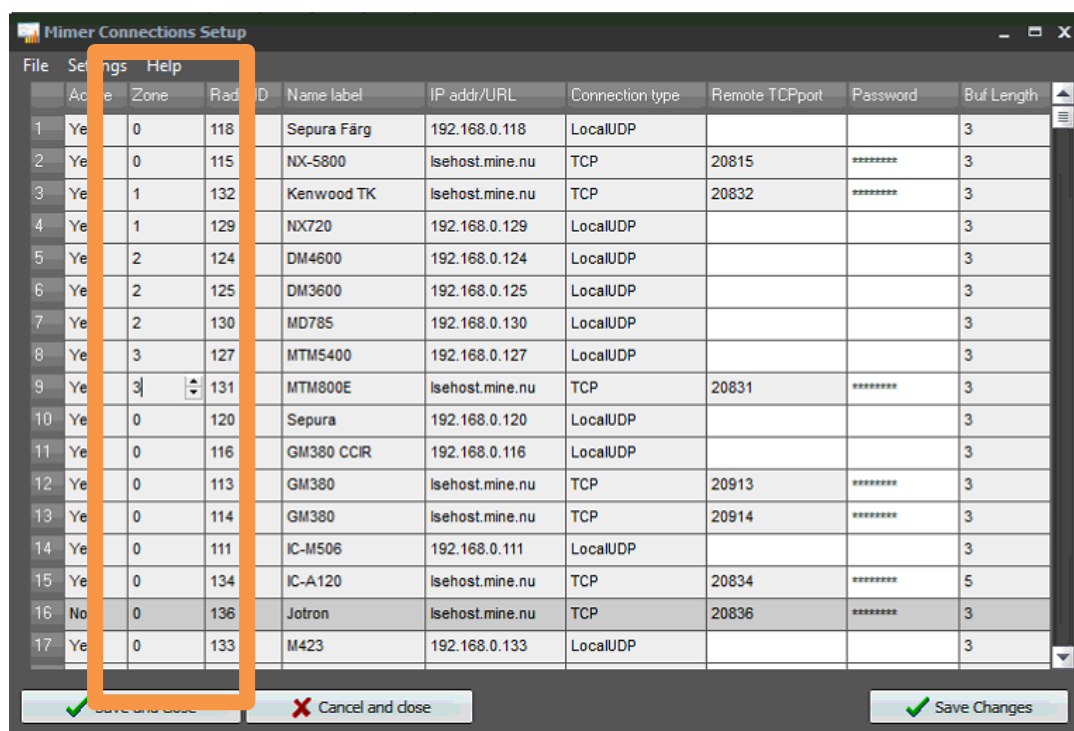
Mimer Connections Setup

File Se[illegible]ngs Help

| | Ac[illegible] | Zone | Rad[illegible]D | Name label | IP addr/URL | Connection type | Remote TCPport | Password | Buf Length |
|---|---|---|---|---|---|---|---|---|---|
| 1 | Ye | 0 | 118 | Sepura Färg | 192.168.0.118 | LocalUDP | | | 3 |
| 2 | Ye | 0 | 115 | NX-5800 | lsehost.mine.nu | TCP | 20815 | ******** | 3 |
| 3 | Ye | 1 | 132 | Kenwood TK | lsehost.mine.nu | TCP | 20832 | ******** | 3 |
| 4 | Ye | 1 | 129 | NX720 | 192.168.0.129 | LocalUDP | | | 3 |
| 5 | Ye | 2 | 124 | DM4600 | 192.168.0.124 | LocalUDP | | | 3 |
| 6 | Ye | 2 | 125 | DM3600 | 192.168.0.125 | LocalUDP | | | 3 |
| 7 | Ye | 2 | 130 | MD785 | 192.168.0.130 | LocalUDP | | | 3 |
| 8 | Ye | 3 | 127 | MTM5400 | 192.168.0.127 | LocalUDP | | | 3 |
| 9 | Ye | 3 | 131 | MTM800E | lsehost.mine.nu | TCP | 20831 | ******** | 3 |
| 10 | Ye | 0 | 120 | Sepura | 192.168.0.120 | LocalUDP | | | 3 |
| 11 | Ye | 0 | 116 | GM380 CCIR | 192.168.0.116 | LocalUDP | | | 3 |
| 12 | Ye | 0 | 113 | GM380 | lsehost.mine.nu | TCP | 20913 | ******** | 3 |
| 13 | Ye | 0 | 114 | GM380 | lsehost.mine.nu | TCP | 20914 | ******** | 3 |
| 14 | Ye | 0 | 111 | IC-M506 | 192.168.0.111 | LocalUDP | | | 3 |
| 15 | Ye | 0 | 134 | IC-A120 | lsehost.mine.nu | TCP | 20834 | ******** | 5 |
| 16 | No | 0 | 136 | Jotron | lsehost.mine.nu | TCP | 20836 | ******** | 3 |
| 17 | Ye | 0 | 133 | M423 | 192.168.0.133 | LocalUDP | | | 3 |

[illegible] Cancel and close Save Changes